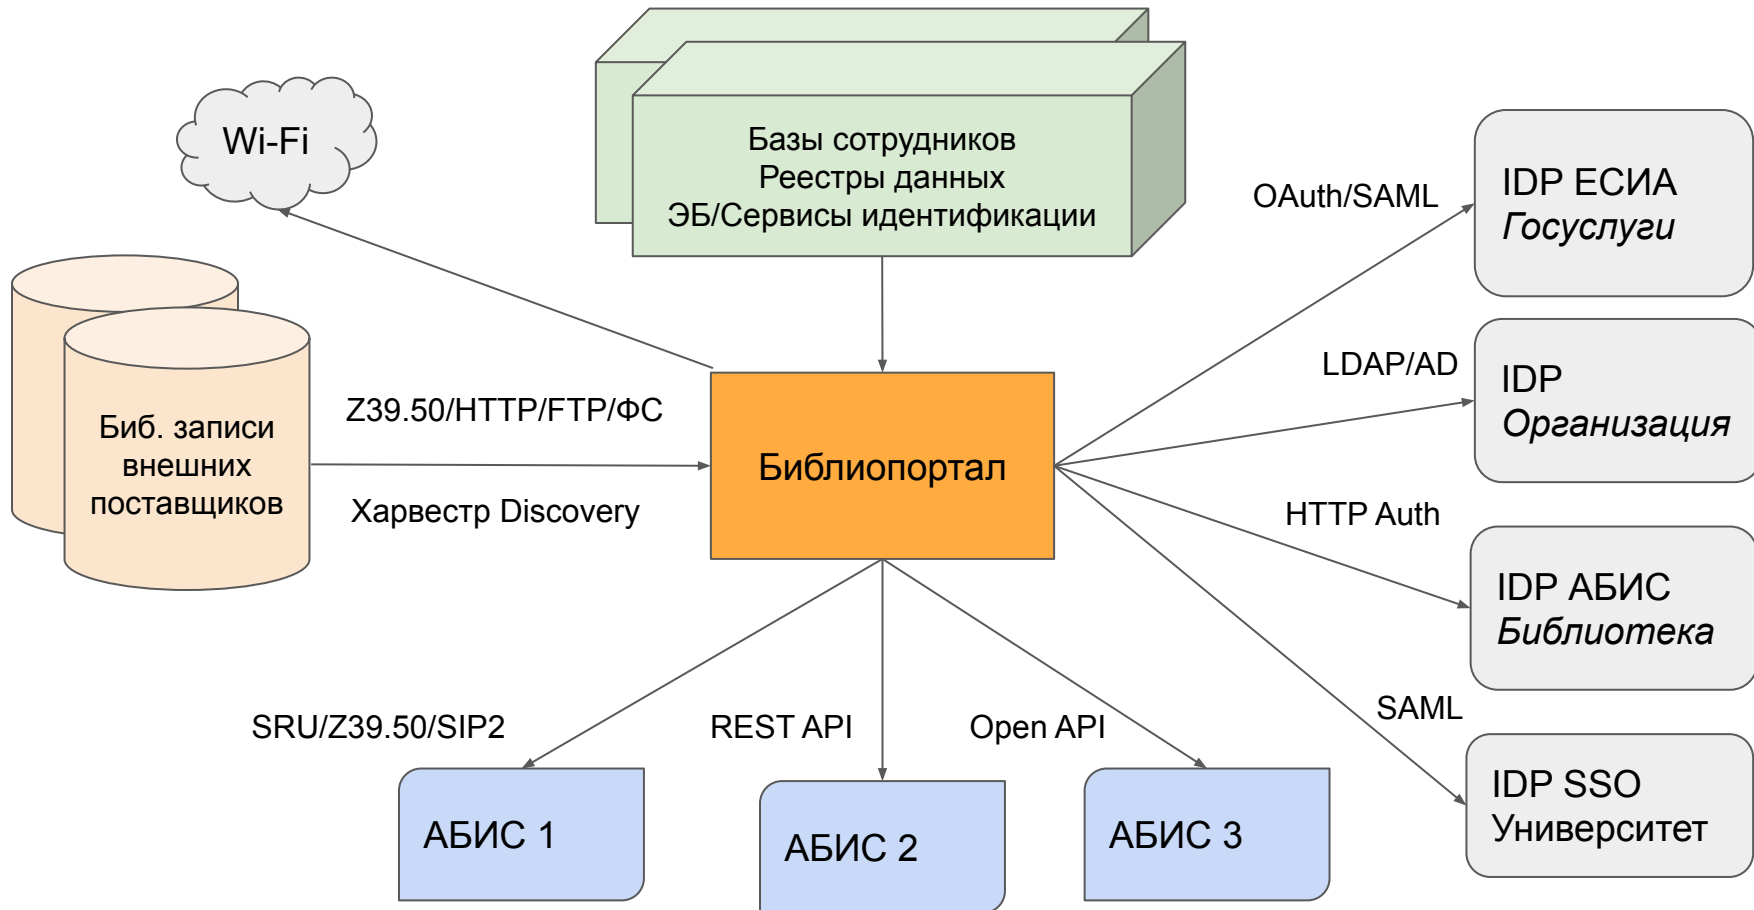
Wi-Fi

Базы сотрудников
Реестры данных
ЭБ/Сервисы идентификации

Биб. записи внешних поставщиков

Z39.50/HTTP/FTP/ФС

Харвестр Discovery

Библиопортал

OAuth/SAML

IDP ЕСИА
Госуслуги

LDAP/AD

IDP
Организация

HTTP Auth

IDP АБИС
Библиотека

SAML

IDP SSO
Университет

SRU/Z39.50/SIP2

REST API

Open API

АБИС 1

АБИС 2

АБИС 3